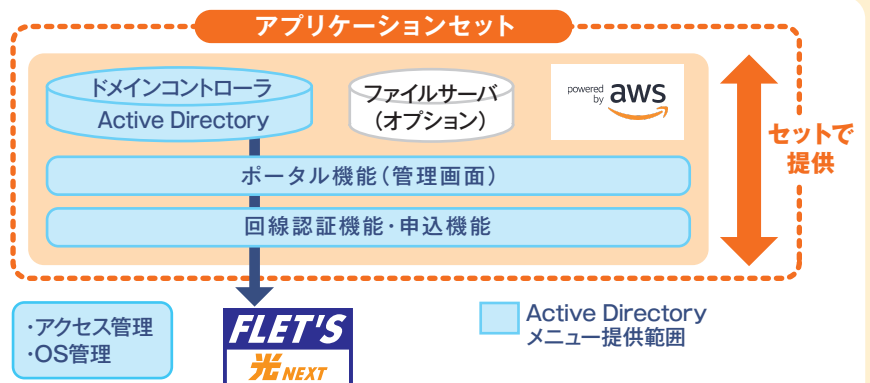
アプリケーションセット

ドメインコントローラ
Active Directory

ファイルサーバ
（オプション）

powered by aws

セットで提供

ポータル機能（管理画面）

回線認証機能・申込機能

・アクセス管理
・OS管理

FLET'S
光 NEXT

Active Directory
メニュー提供範囲